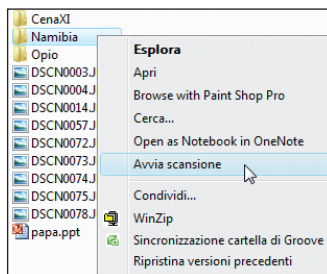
CenaXI
Namibia
Opio
DSCN0003.J
DSCN0004.J
DSCN0014.J
DSCN0057.J
DSCN0072.J
DSCN0073.J
DSCN0074.J
DSCN0075.J
DSCN0078.J
papa.ppt

Esplora
Apri
Browse with Paint Shop Pro
Cerca...
Open as Notebook in OneNote
Avvia scansione
Condividi...
WinZip
Sincronizzazione cartella di Groove
Ripristina versioni precedenti